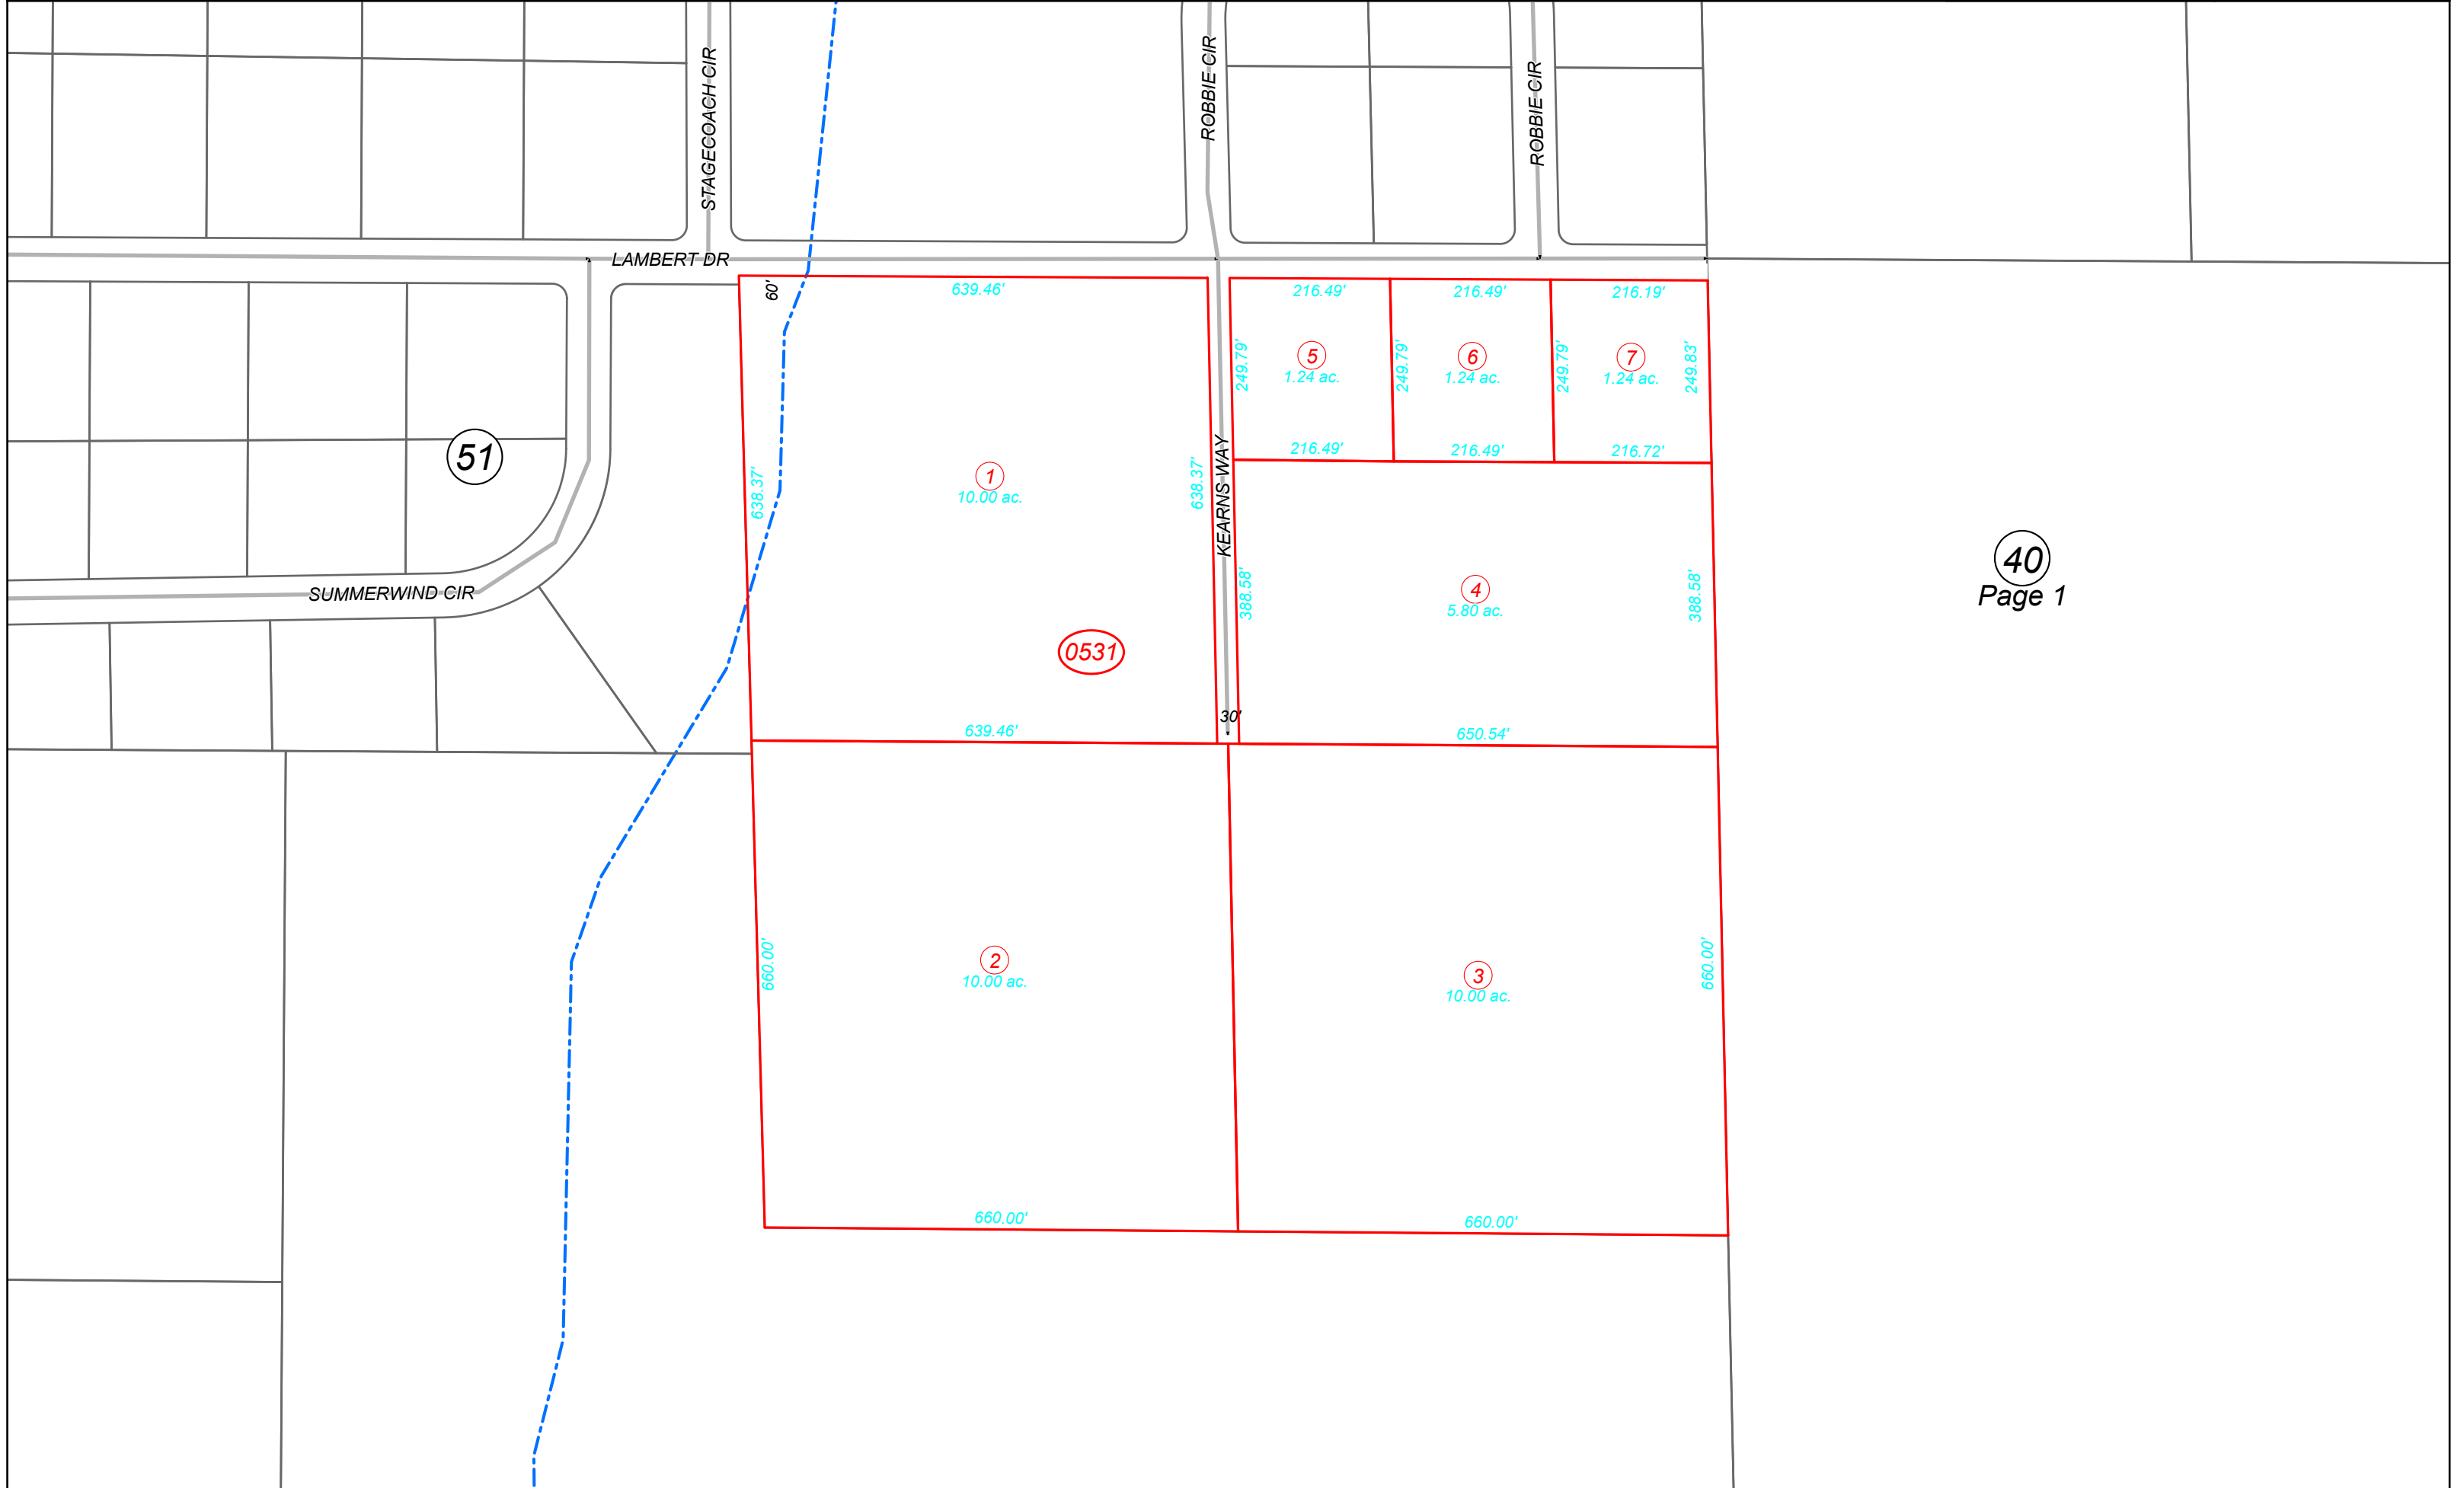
STAGECOACH CIR
ROBBIE CIR
ROBBIE CIR
LAMBERT DR
60'
639.46'
216.49'
216.49'
216.19'
5
1.24 ac.
6
1.24 ac.
7
1.24 ac.
249.79'
249.79'
249.79'
249.83'
216.49'
216.49'
216.72'
51
638.37'
1
10.00 ac.
638.37'
KEARNS WAY
40
Page 1
388.58'
4
5.80 ac.
388.58'
SUMMERWIND CIR
0531
30'
639.46'
650.54'
660.00'
2
10.00 ac.
3
10.00 ac.
660.00'
660.00'
660.00'